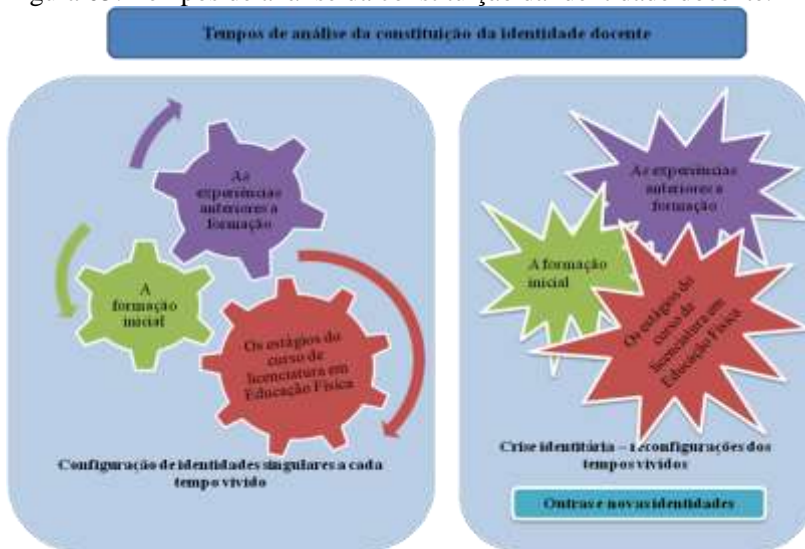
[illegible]

Tempos de análise da constituição da identidade docente

As experiências anteriores a formação

A formação inicial

Os estágios do curso de licenciatura em Educação Física

Configuração de identidades singulares a cada tempo vivido

As experiências anteriores a formação

A formação inicial

Os estágios do curso de licenciatura em Educação Física

Crise identitária – reconfigurações dos tempos vividos

Outras e novas identidades